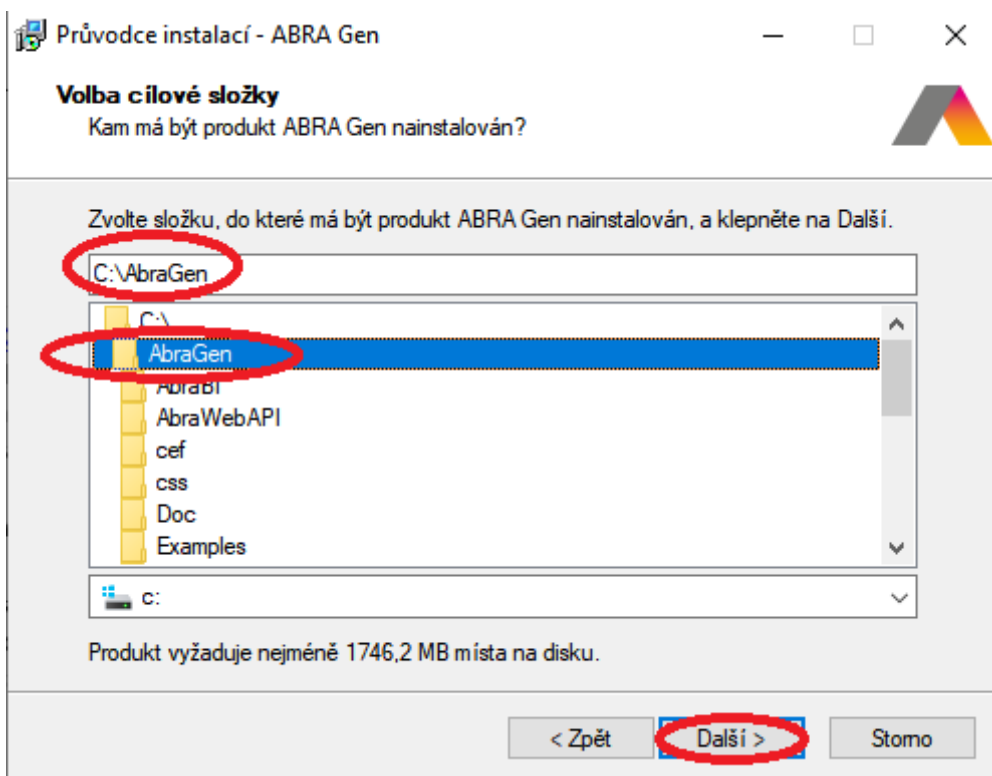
Průvodce instalací - ABRA Gen

Volba cílové složky
Kam má být produkt ABRA Gen nainstalován?

Zvolte složku, do které má být produkt ABRA Gen nainstalován, a klepněte na Další.

C:\AbraGen

C:\
AbraGen
AbraBI
AbraWebAPI
cef
css
Doc
Examples

c:

Produkt vyžaduje nejméně 1746,2 MB místa na disku.

< Zpět
Další >
Storno